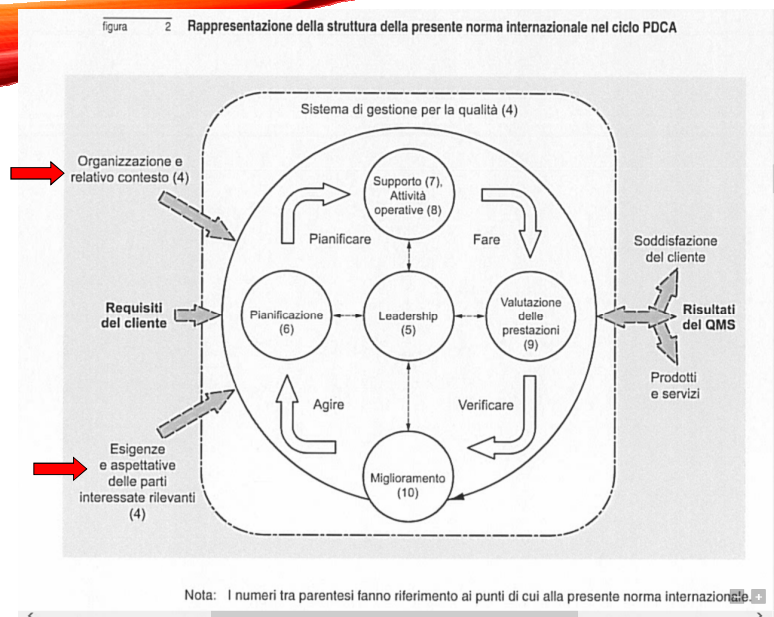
figura 2 Rappresentazione della struttura della presente norma internazionale nel ciclo PDCA

Sistema di gestione per la qualità (4)

Organizzazione e relativo contesto (4)

Requisiti del cliente

Esigenze e aspettative delle parti interessate rilevanti (4)

Supporto (7), Attività operative (8)

Pianificare

Fare

Pianificazione (6)

Leadership (5)

Valutazione delle prestazioni (9)

Agire

Verificare

Miglioramento (10)

Soddisfazione del cliente

Risultati del QMS

Prodotti e servizi

Nota: I numeri tra parentesi fanno riferimento ai punti di cui alla presente norma internazionale.